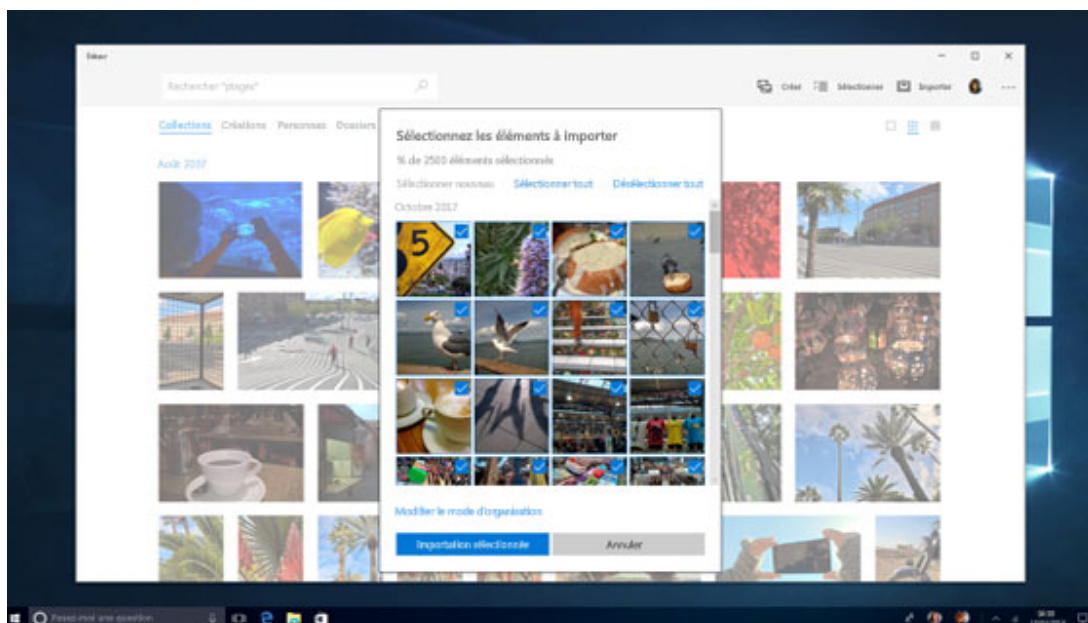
Photos

Rechercher "plages"

Créer Sélectionner Importer

Collections Créations Personnes Dossiers

Août 2017

Sélectionnez les éléments à importer

% de 2500 éléments sélectionnés

Sélectionner nouveau Sélectionner tout Désélectionner tout

Octobre 2017

Modifier le mode d'organisation

Importation sélectionnée Annuler

Posez-moi une question